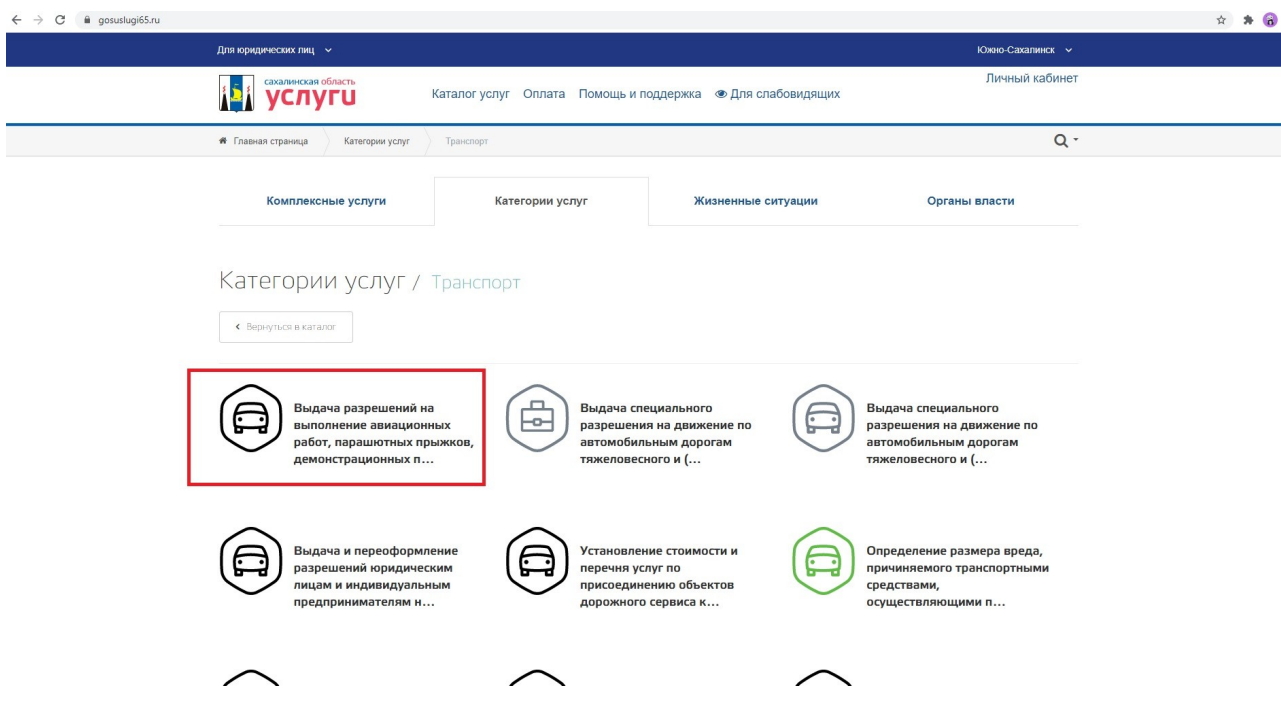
gosuslugi65.ru

Для юридических лиц

Южно-Сахалинск

сахалинская область
услуги

Каталог услуг Оплата Помощь и поддержка Для слабовидящих

Личный кабинет

Главная страница Категории услуг Транспорт

Комплексные услуги

Категории услуг

Жизненные ситуации

Органы власти

Категории услуг / Транспорт

‹ Вернуться в каталог

Выдача разрешений на выполнение авиационных работ, парашютных прыжков, демонстрационных п...

Выдача специального разрешения на движение по автомобильным дорогам тяжеловесного и (...

Выдача специального разрешения на движение по автомобильным дорогам тяжеловесного и (...

Выдача и переоформление разрешений юридическим лицам и индивидуальным предпринимателям н...

Установление стоимости и перечня услуг по присоединению объектов дорожного сервиса к...

Определение размера вреда, причиняемого транспортными средствами, осуществляющими п...